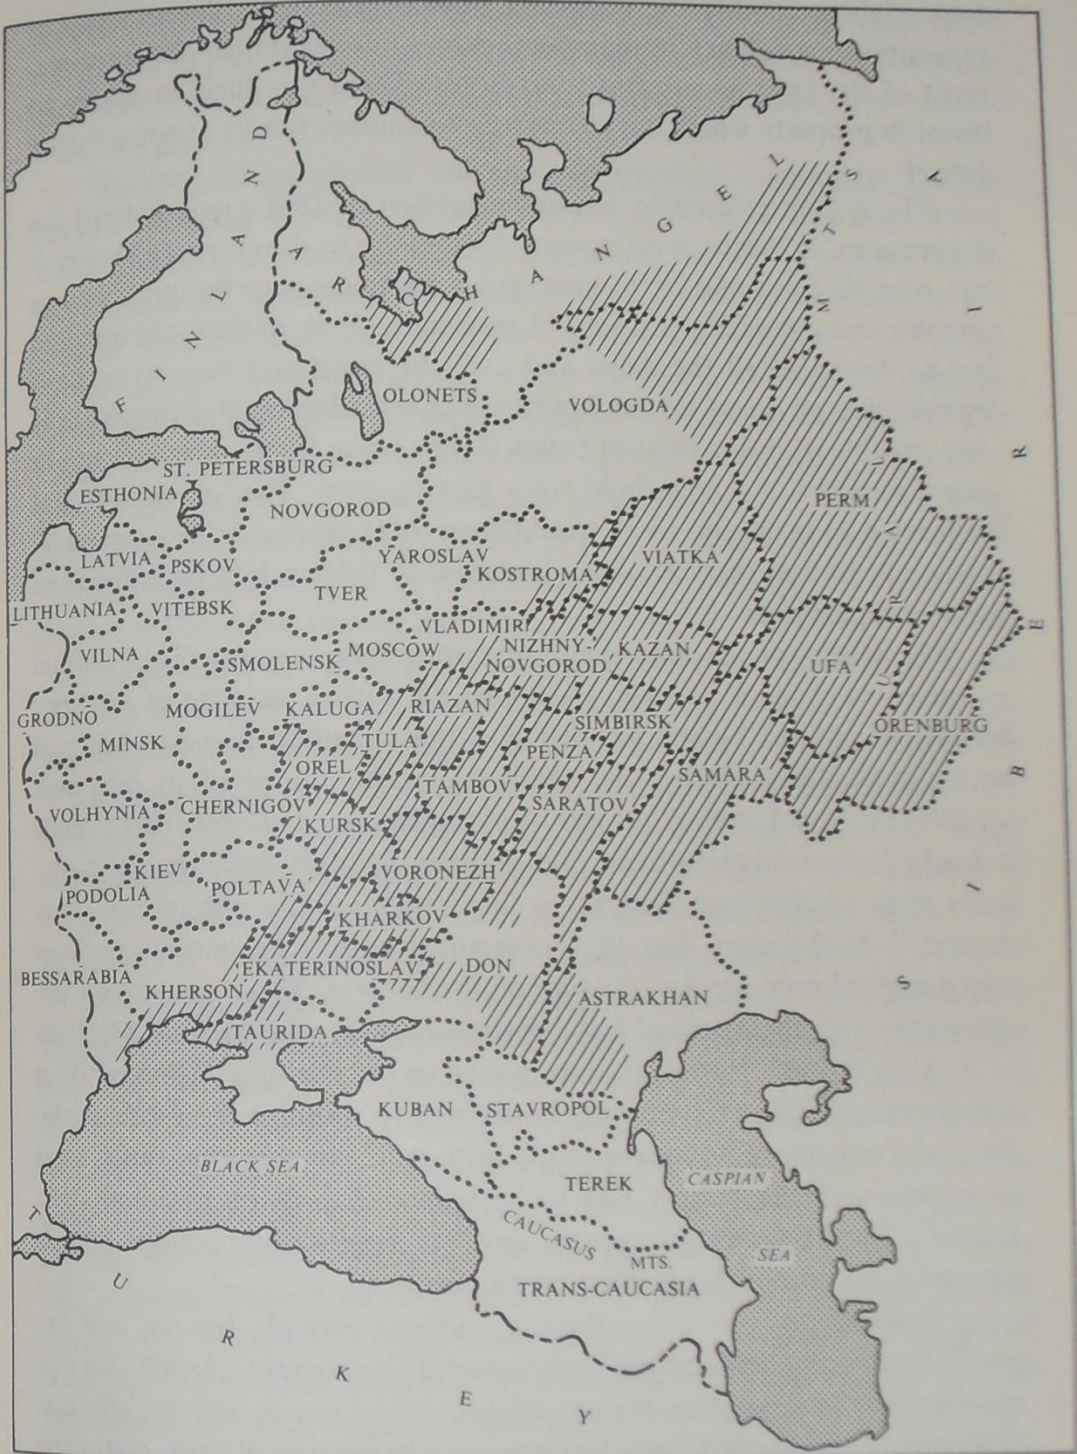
FINLAND
ARCHANGEL
URAL MTS.
SIBERIA
OLONETS
VOLOGDA
ST. PETERSBURG
ESTHONIA
NOVGOROD
PERM
LATVIA
PSKOV
YAROSLAV
KOSTROMA
VIATKA
LITHUANIA
VITEBSK
TVER
VLADIMIR
NIZHNY-NOVGOROD
KAZAN
VILNA
SMOLENSK
MOSCOW
UFA
GRODNO
MOGILEV
KALUGA
RIAZAN
SIMBIRSK
ORENBURG
MINSK
TULA
PENZA
OREL
TAMBOV
SAMARA
VOLHYNIA
CHERNIGOV
KURSK
SARATOV
KIEV
PODOLIA
POLTAVA
VORONEZH
KHARKOV
BESSARABIA
EKATERINOSLAV
DON
KHERSON
ASTRAKHAN
TAURIDA
KUBAN
STAVROPOL
BLACK SEA
TEREK
CASPIAN SEA
CAUCASUS MTS.
TRANS-CAUCASIA
TURKEY